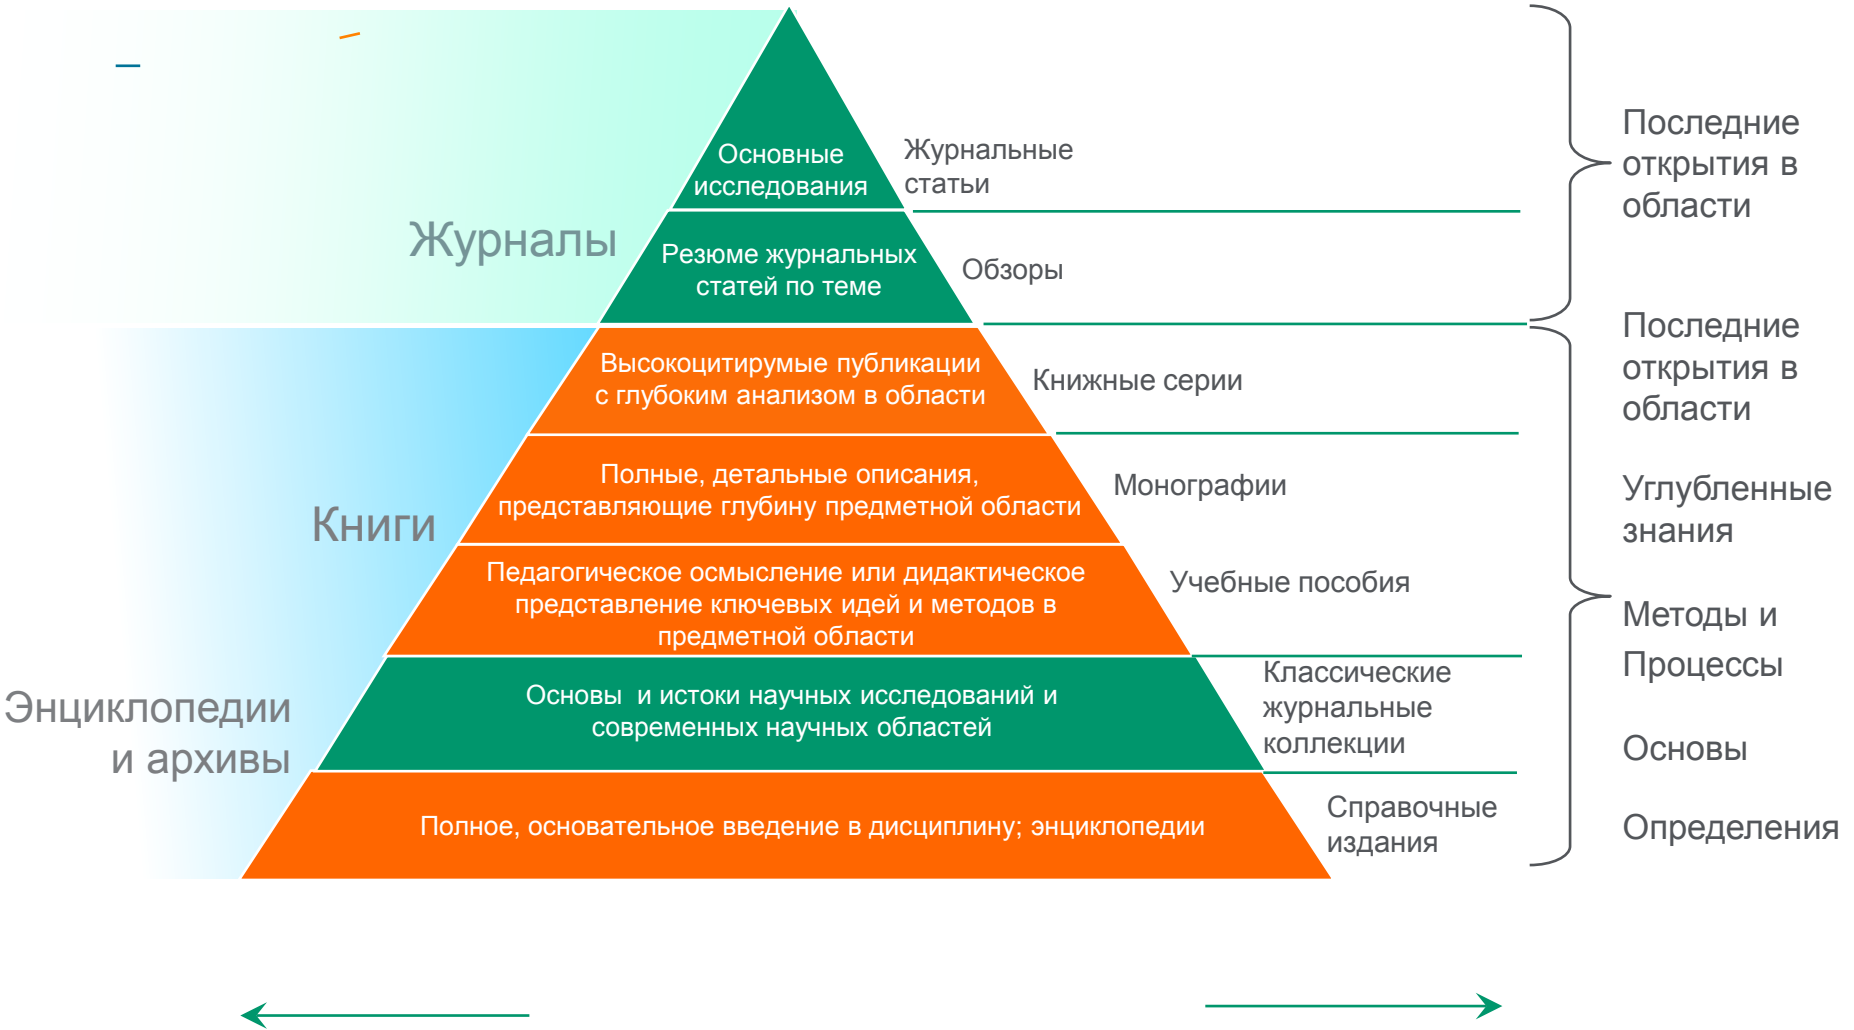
Журналы

Основные исследования

Журнальные статьи

Резюме журнальных статей по теме

Обзоры

Последние открытия в области

Книги

Высокоцитирумые публикации с глубоким анализом в области

Книжные серии

Полные, детальные описания, представляющие глубину предметной области

Монографии

Педагогическое осмысление или дидактическое представление ключевых идей и методов в предметной области

Учебные пособия

Последние открытия в области

Углубленные знания

Методы и Процессы

Энциклопедии и архивы

Основы и истоки научных исследований и современных научных областей

Классические журнальные коллекции

Основы

Полное, основательное введение в дисциплину; энциклопедии

Справочные издания

Определения